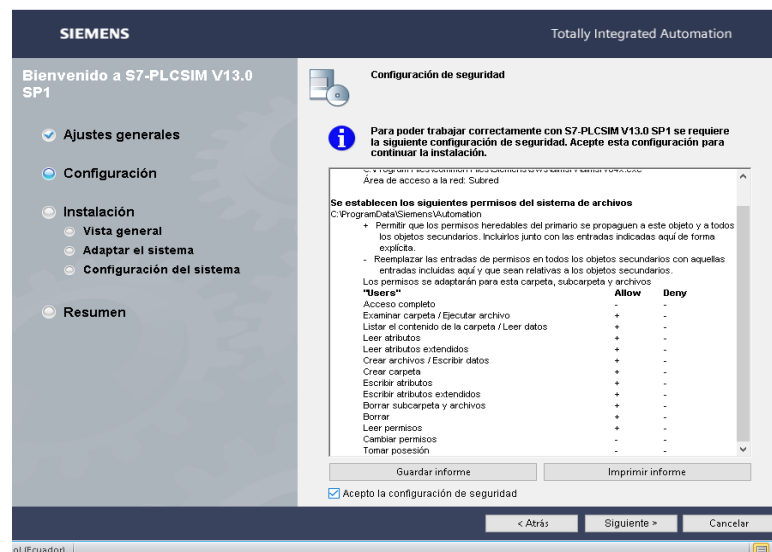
SIEMENS

Totally Integrated Automation

Bienvenido a S7-PLCSIM V13.0 SP1

Ajustes generales

Configuración

Instalación

Vista general

Adaptar el sistema

Configuración del sistema

Resumen

Configuración de seguridad

Para poder trabajar correctamente con S7-PLCSIM V13.0 SP1 se requiere la siguiente configuración de seguridad. Acepte esta configuración para continuar la instalación.

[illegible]
Área de acceso a la red: Subred

Se establecen los siguientes permisos del sistema de archivos
C:\ProgramData\Siemens\Automation
+ Permitir que los permisos heredables del primario se propaguen a este objeto y a todos los objetos secundarios. Incluirlos junto con las entradas indicadas aquí de forma explícita.
- Reemplazar las entradas de permisos en todos los objetos secundarios con aquellas entradas incluidas aquí y que sean relativas a los objetos secundarios.
Los permisos se adaptarán para esta carpeta, subcarpeta y archivos

| "Users" | Allow | Deny |
|---|---|---|
| Acceso completo | - | - |
| Examinar carpeta / Ejecutar archivo | + | - |
| Listar el contenido de la carpeta / Leer datos | + | - |
| Leer atributos | + | - |
| Leer atributos extendidos | + | - |
| Crear archivos / Escribir datos | + | - |
| Crear carpeta | + | - |
| Escribir atributos | + | - |
| Escribir atributos extendidos | + | - |
| Borrar subcarpeta y archivos | + | - |
| Borrar | + | - |
| Leer permisos | + | - |
| Cambiar permisos | - | - |
| Tomar posesión | - | - |

Guardar informe

Imprimir informe

Acepto la configuración de seguridad

< Atrás

Siguiente >

Cancelar

ol (Ecuador)